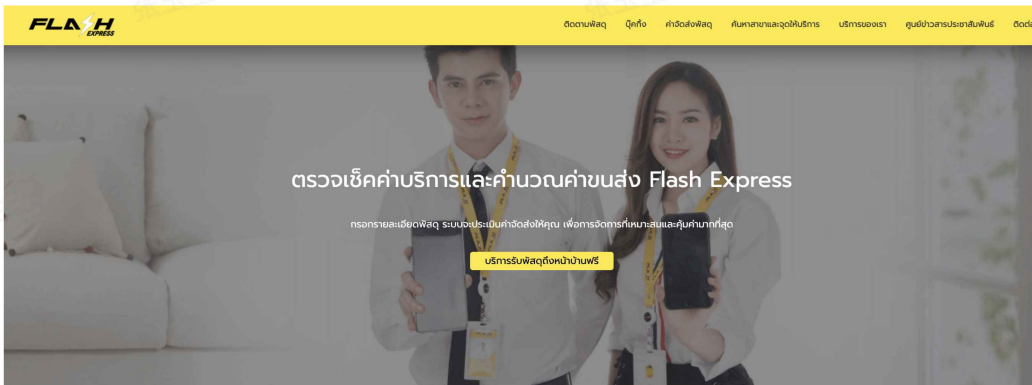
FLASH EXPRESS

ติดตามพัสดุ บุ๊คกิ้ง ค่าจัดส่งพัสดุ ค้นหาสาขาและจุดให้บริการ บริการของเรา ศูนย์ข่าวสารประชาสัมพันธ์ ติดต่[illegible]

ตรวจเช็คค่าบริการและคำนวณค่าขนส่ง Flash Express

กรอกรายละเอียดพัสดุ ระบบจะประเมินค่าจัดส่งให้คุณ เพื่อการจัดการที่เหมาะสมและคุ้มค่ามากที่สุด

บริการรับพัสดุถึงหน้าบ้านฟรี